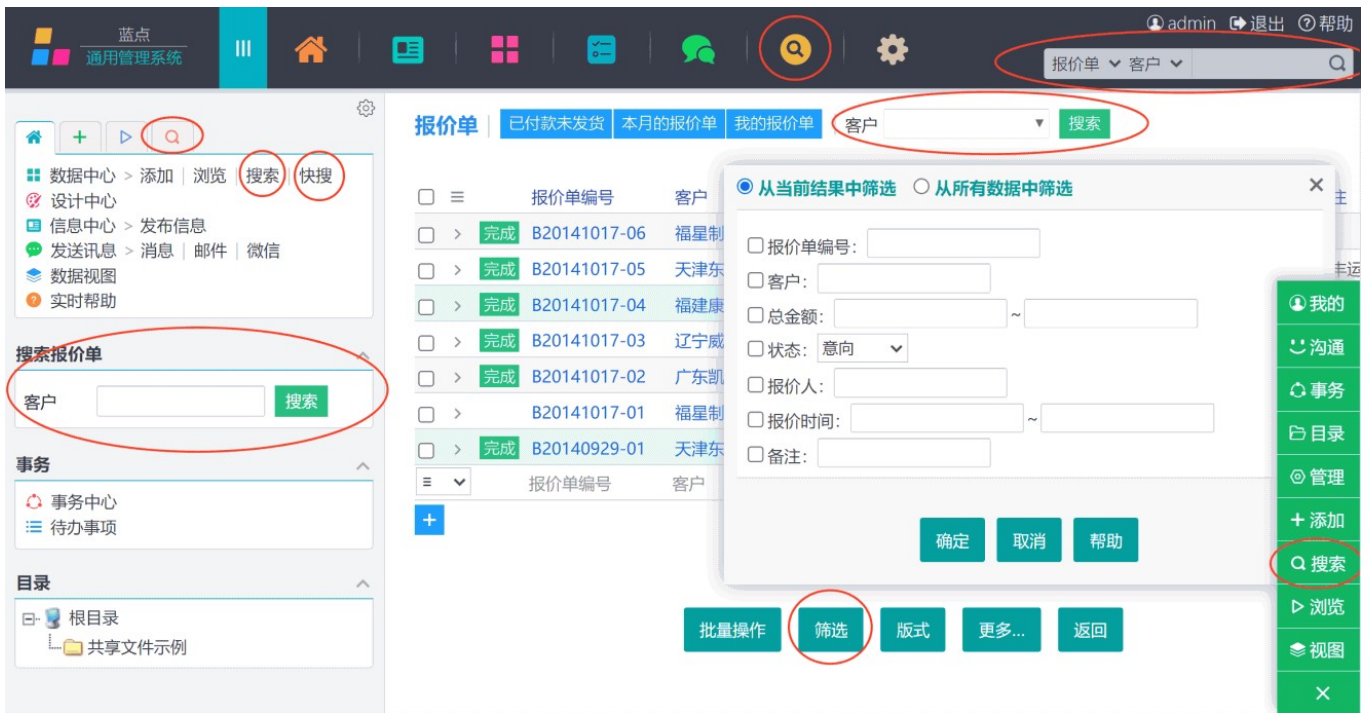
蓝点
通用管理系统

admin 退出 帮助

报价单 客户

数据中心 > 添加 | 浏览 | 搜索 | 快搜
设计中心
信息中心 > 发布信息
发送讯息 > 消息 | 邮件 | 微信
数据视图
实时帮助

搜索报价单
客户 搜索

事务
事务中心
待办事项

目录
根目录
共享文件示例

报价单 已付款未发货 本月的报价单 我的报价单 客户 搜索

| | 报价单编号 | 客户 |
|---|---|---|
| 完成 | B20141017-06 | 福星制 |
| 完成 | B20141017-05 | 天津东 |
| 完成 | B20141017-04 | 福建康 |
| 完成 | B20141017-03 | 辽宁威 |
| 完成 | B20141017-02 | 广东凯 |
| | B20141017-01 | 福星制 |
| 完成 | B20140929-01 | 天津东 |
| | 报价单编号 | 客户 |

从当前结果中筛选 从所有数据中筛选
报价单编号:
客户:
总金额: ~
状态: 意向
报价人:
报价时间: ~
备注:
确定 取消 帮助

批量操作 筛选 版式 更多... 返回

我的
沟通
事务
目录
管理
添加
搜索
浏览
视图
×